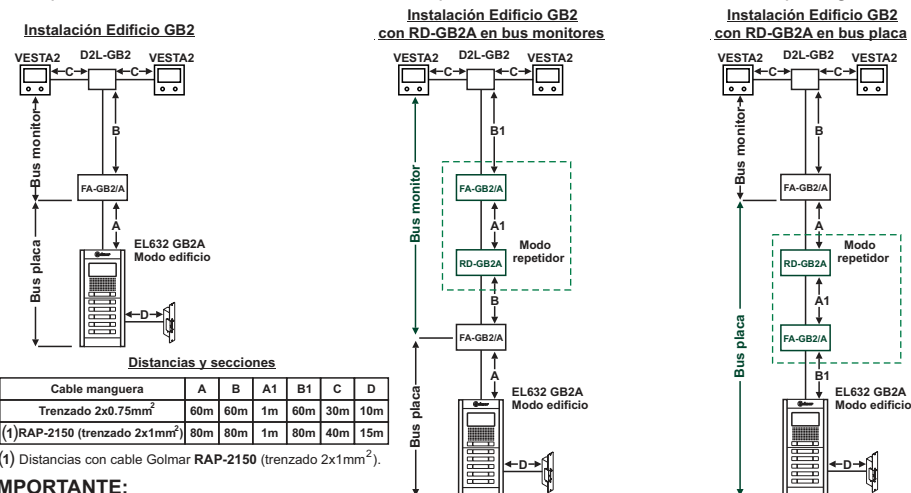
Instalación Edificio GB2

VESTA2 D2L-GB2 VESTA2
C C
B
Bus monitor
FA-GB2/A
A
Bus placa
EL632 GB2A
Modo edificio
D

Distancias y secciones

| Cable manguera | A | B | A1 | B1 | C | D |
|---|---|---|---|---|---|---|
| Trenzado 2x0.75mm$^2$ | 60m | 60m | 1m | 60m | 30m | 10m |
| (1) RAP-2150 (trenzado 2x1mm$^2$) | 80m | 80m | 1m | 80m | 40m | 15m |

(1) Distancias con cable Golmar RAP-2150 (trenzado 2x1mm$^2$).

IMPORTANTE:

Instalación Edificio GB2
con RD-GB2A en bus monitores

VESTA2 D2L-GB2 VESTA2
C C
B1
Bus monitor
FA-GB2/A
A1
RD-GB2A
Modo repetidor
B
FA-GB2/A
A
Bus placa
EL632 GB2A
Modo edificio
D

Instalación Edificio GB2
con RD-GB2A en bus placa

VESTA2 D2L-GB2 VESTA2
C C
B
Bus monitor
FA-GB2/A
A
RD-GB2A
Modo repetidor
A1
FA-GB2/A
B1
Bus placa
EL632 GB2A
Modo edificio
D